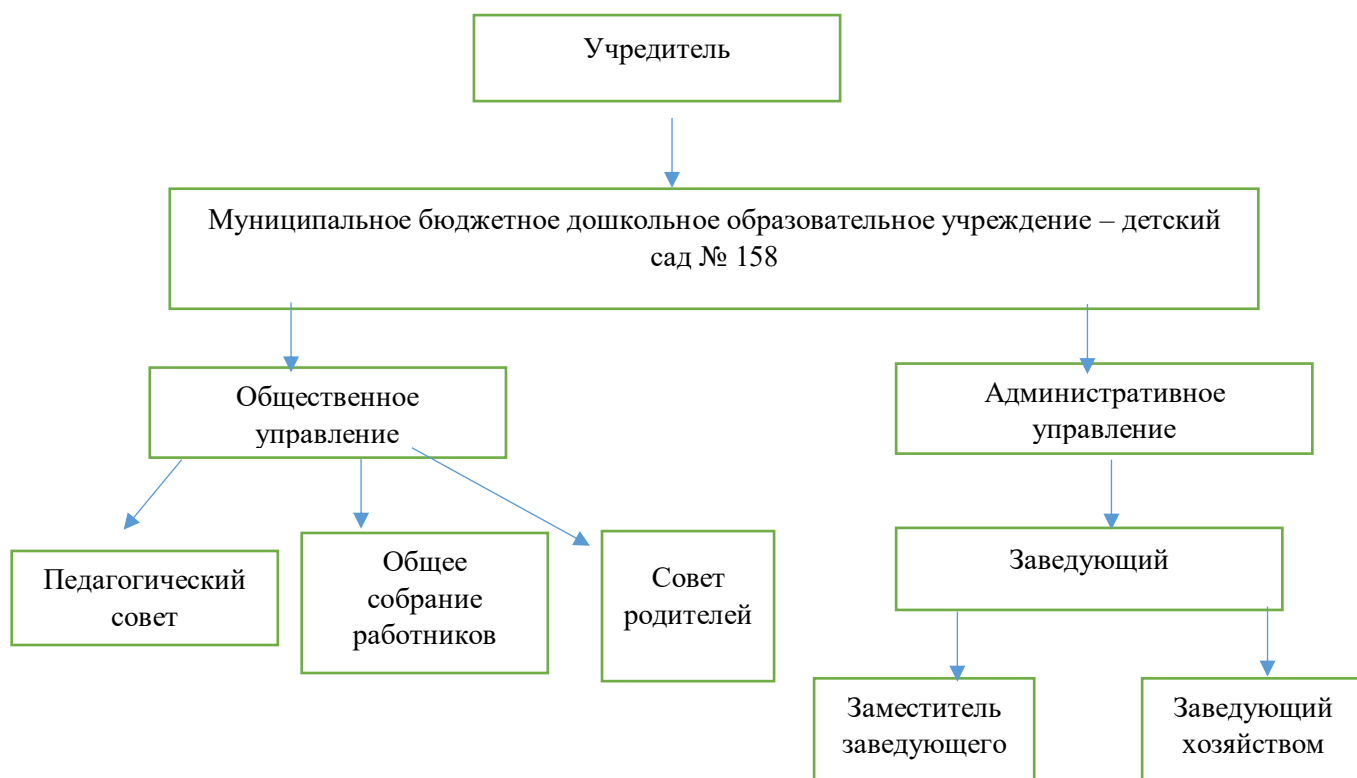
Учредитель

Муниципальное бюджетное дошкольное образовательное учреждение – детский сад № 158

Общественное управление

Административное управление

Педагогический совет

Общее собрание работников

Совет родителей

Заведующий

Заместитель заведующего

Заведующий хозяйством